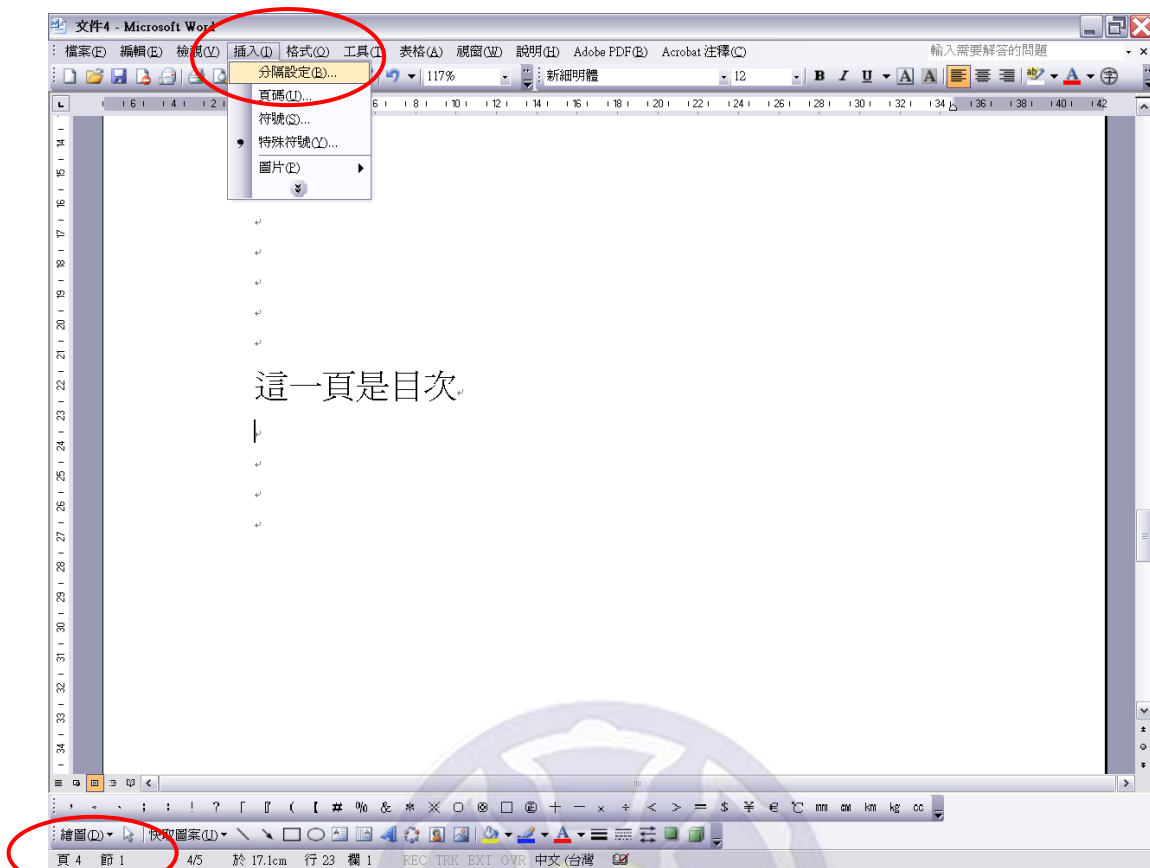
文件4 - Microsoft Word

檔案(F) 編輯(E) 檢視(V) 插入(I) 格式(O) 工具(T) 表格(A) 視窗(W) 說明(H) Adobe PDF(B) Acrobat 注釋(C)

輸入需要解答的問題

117%

新細明體

12

分隔設定(B)...
頁碼(U)...
符號(S)...
特殊符號(Y)...
圖片(P)

這一頁是目次

6 8 10 12 14 16 18 20 22 24 26 28 30 32 34 36 38 40 42

14 15 16 17 18 19 20 21 22 23 24 25 26 27 28 29 30 31 32 33 34

, 、 ; : ! ? 「 『 ( 【 # % & ※ ○ ◎ □ ㊣ + − × ÷ < > = $ ¥ € ℃ ㎜ ㎝ ㎞ ㎏ ㏄

繪圖(D) 快取圖案(U)

頁 4 節 1 4/5 於 17.1cm 行 23 欄 1 REC TRK EXT OVR 中文 (台灣